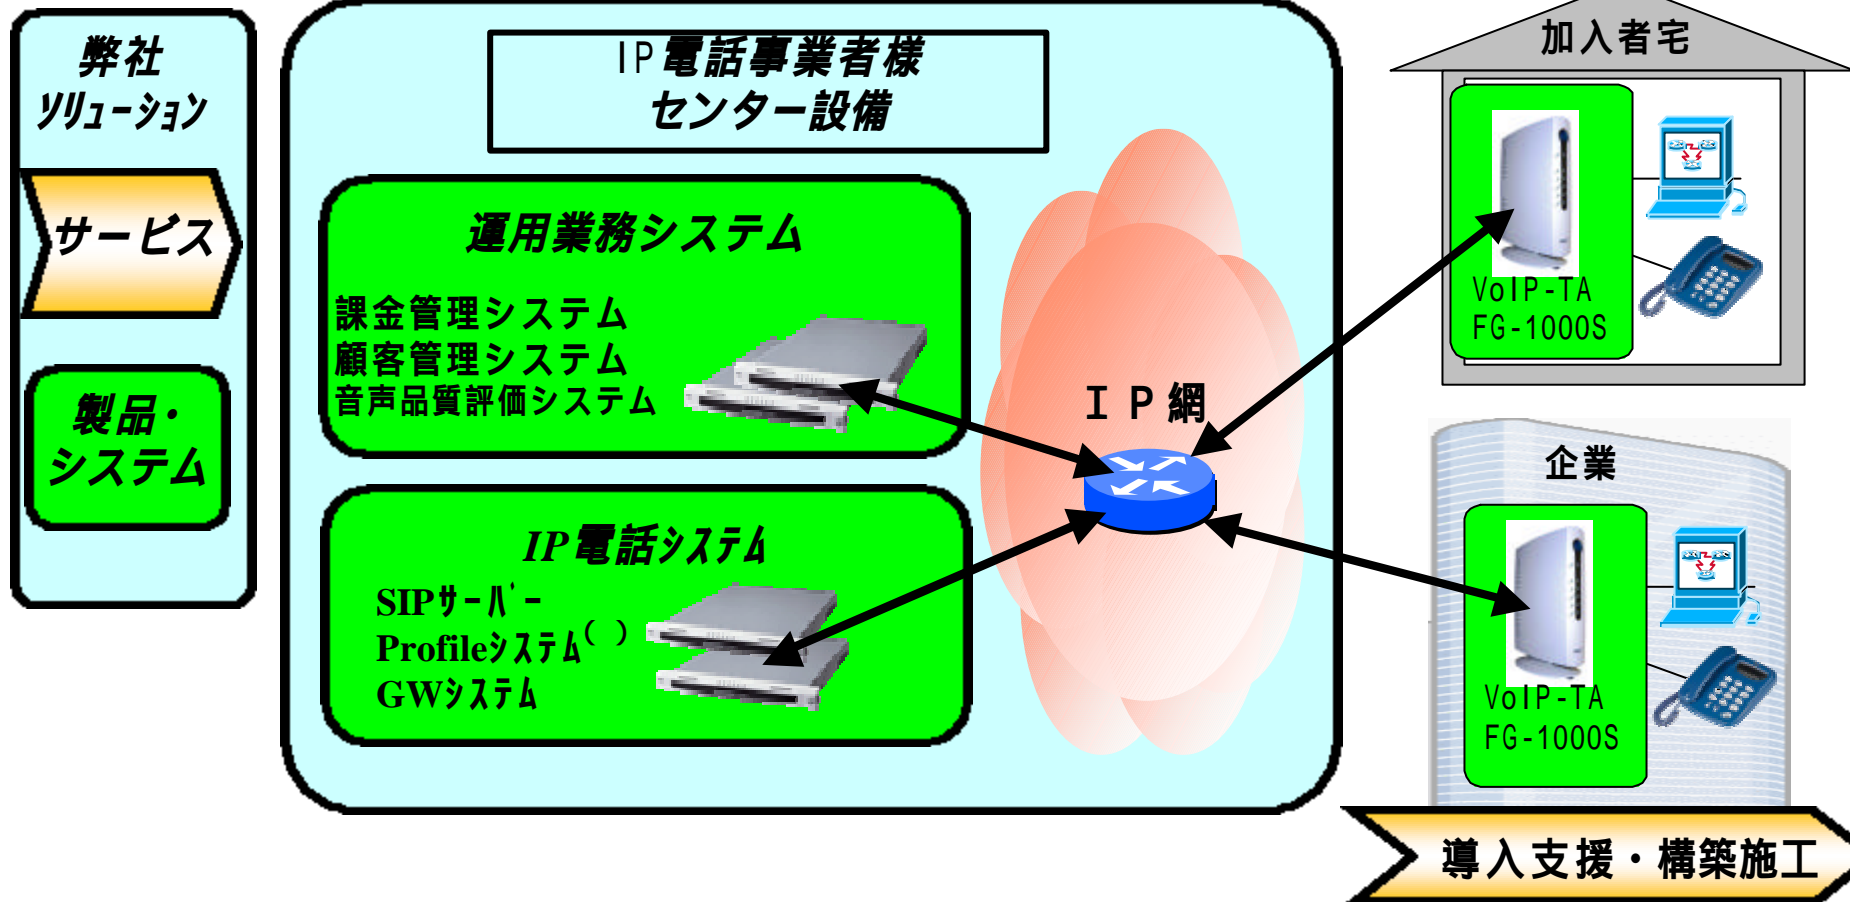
弊社
ｿﾘｭｰｼｮﾝ

サービス

製品・
システム

IP電話事業者様
センター設備

運用業務システム

課金管理システム
顧客管理システム
音声品質評価システム

IP電話システム

SIPｻｰﾊﾞｰ
Profileｼｽﾃﾑ( )
GWｼｽﾃﾑ

ＩＰ網

加入者宅

VoIP-TA
FG-1000S

企業

VoIP-TA
FG-1000S

導入支援・構築施工